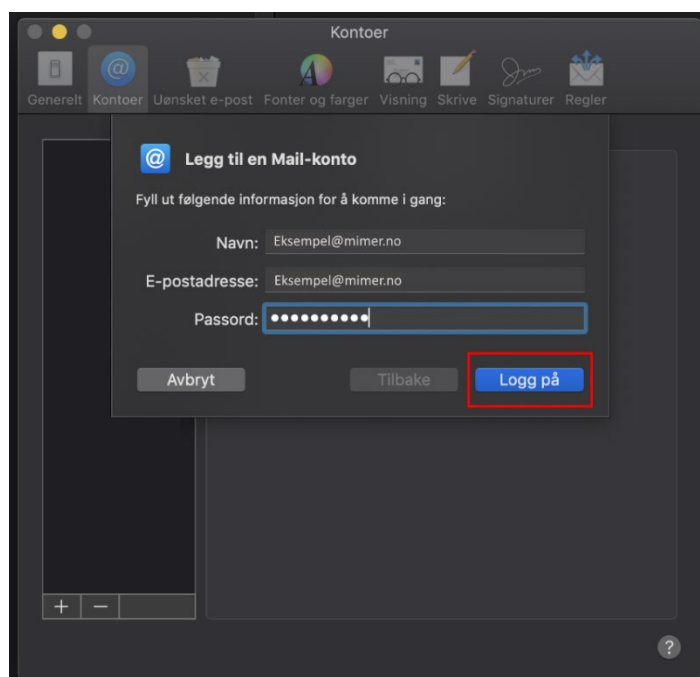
Kontoer

Generelt Kontoer Uønsket e-post Fonter og farger Visning Skrive Signaturer Regler

Legg til en Mail-konto

Fyll ut følgende informasjon for å komme i gang:

Navn: Eksempel@mimer.no

E-postadresse: Eksempel@mimer.no

Passord: ••••••••••

Avbryt

Tilbake

Logg på

+ −

?